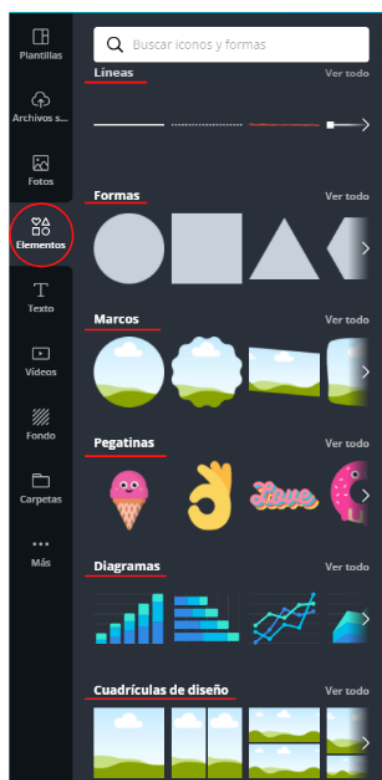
Plantillas
Archivos s...
Fotos
Elementos
Texto
Vídeos
Fondo
Carpetas
...
Más

Buscar iconos y formas

Líneas
Ver todo

Formas
Ver todo

Marcos
Ver todo

Pegatinas
Ver todo

Love

Diagramas
Ver todo

Cuadrículas de diseño
Ver todo